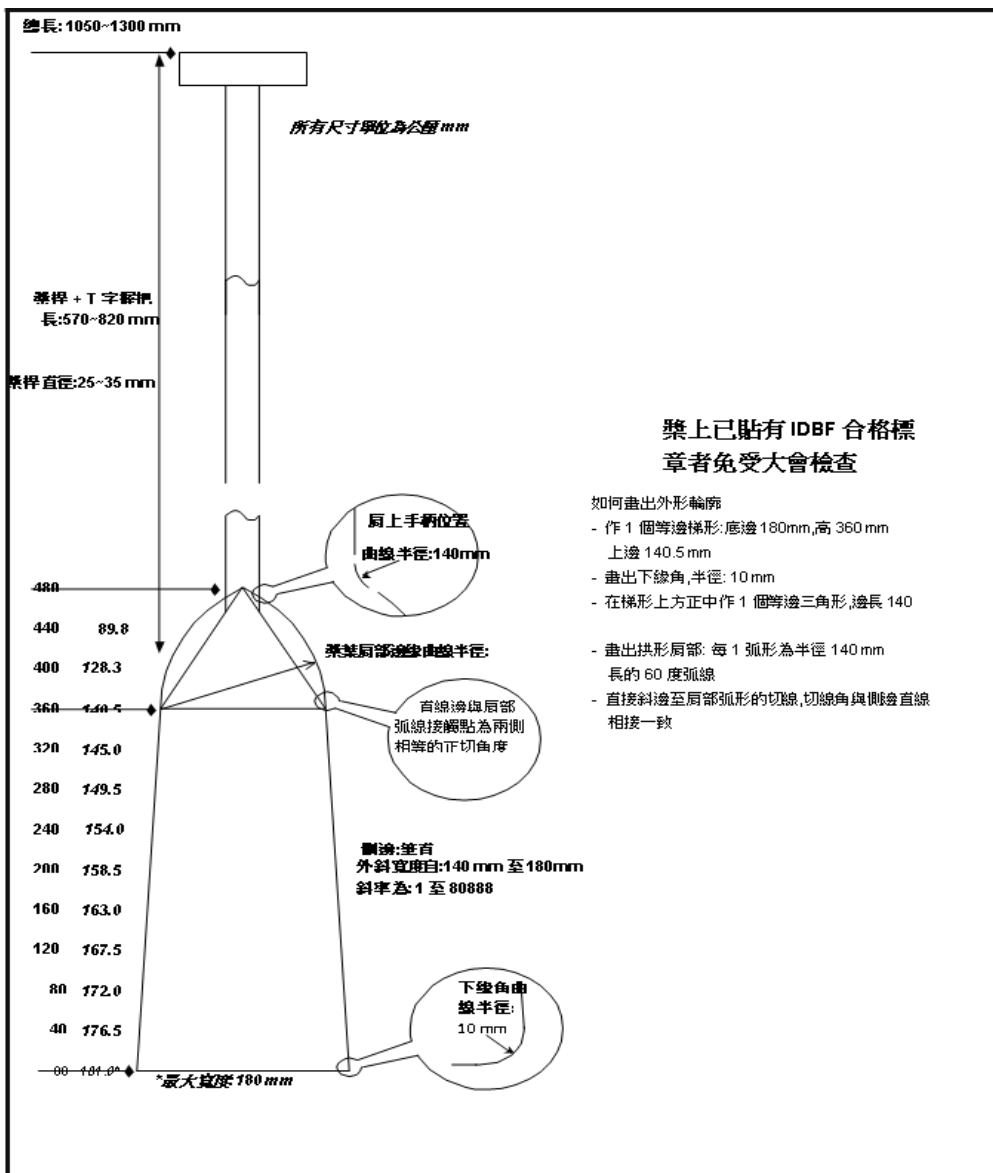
總長: 1050~1300 mm

所有尺寸單位為公釐 mm

槳桿 + T 字握柄 長:570~820 mm

槳桿直徑:25~35 mm

槳上已貼有 IDBF 合格標章者免受大會檢查

如何畫出外形輪廓
- 作 1 個等邊梯形:底邊 180mm,高 360 mm 上邊 140.5 mm
- 畫出下緣角,半徑: 10 mm
- 在梯形上方正中作 1 個等邊三角形,邊長 140

- 畫出拱形肩部: 每 1 弧形為半徑 140 mm 長的 60 度弧線
- 直接斜邊至肩部弧形的切線,切線角與側邊直線相接一致

肩上手柄位置
曲線半徑:140mm

槳葉肩部邊緣曲線半徑:

直線邊與肩部弧線接觸點為兩側相等的正切角度

| | |
|---|---|
| 480 | |
| 440 | 89.8 |
| 400 | 128.3 |
| 360 | 140.5 |
| 320 | 145.0 |
| 280 | 149.5 |
| 240 | 154.0 |
| 200 | 158.5 |
| 160 | 163.0 |
| 120 | 167.5 |
| 80 | 172.0 |
| 40 | 176.5 |
| 00 | 181.0* |

側邊:筆直
外斜寬度自:140 mm 至 180mm
斜率為: 1 至 80888

下緣角曲線半徑:
10 mm

*最大寬度 180 mm